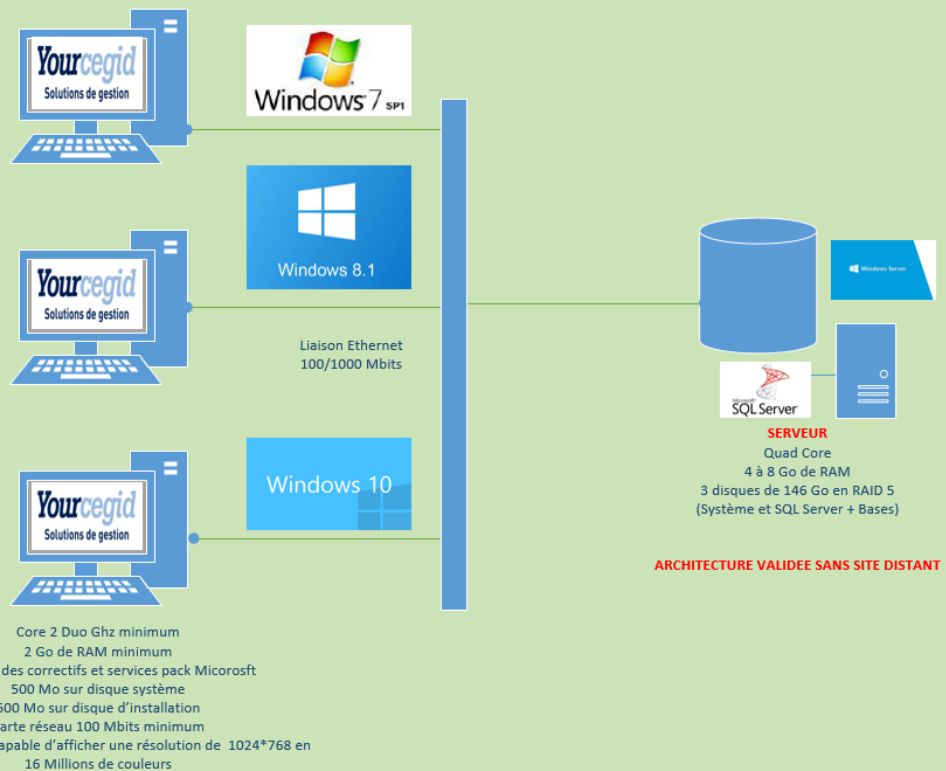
Yourcegid
Solutions de gestion

Windows 7 SP1

Yourcegid
Solutions de gestion

Windows 8.1

Liaison Ethernet
100/1000 Mbits

Yourcegid
Solutions de gestion

Windows 10

Windows Server

Microsoft
SQL Server

SERVEUR
Quad Core
4 à 8 Go de RAM
3 disques de 146 Go en RAID 5
(Système et SQL Server + Bases)

ARCHITECTURE VALIDEE SANS SITE DISTANT

Core 2 Duo Ghz minimum
2 Go de RAM minimum
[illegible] des correctifs et services pack Micorosft
500 Mo sur disque système
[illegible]00 Mo sur disque d'installation
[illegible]arte réseau 100 Mbits minimum
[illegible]apable d'afficher une résolution de 1024*768 en
16 Millions de couleurs